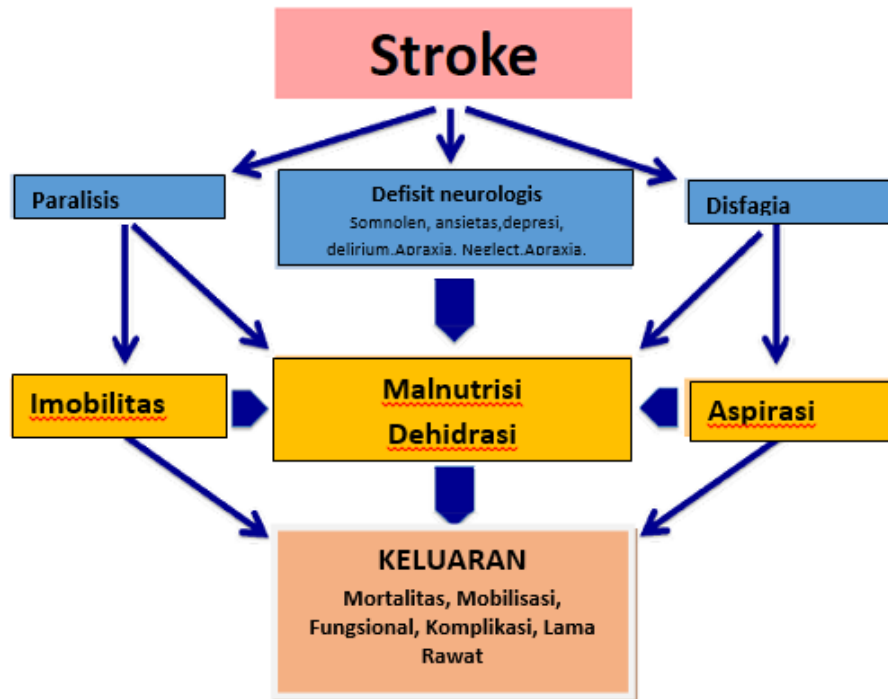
Stroke

Paralisis

Defisit neurologis
Somnolen, ansietas,depresi, delirium.Apraxia. Neglect.Apraxia.

Disfagia

Imobilitas

Malnutrisi
Dehidrasi

Aspirasi

KELUARAN
Mortalitas, Mobilisasi, Fungsional, Komplikasi, Lama Rawat